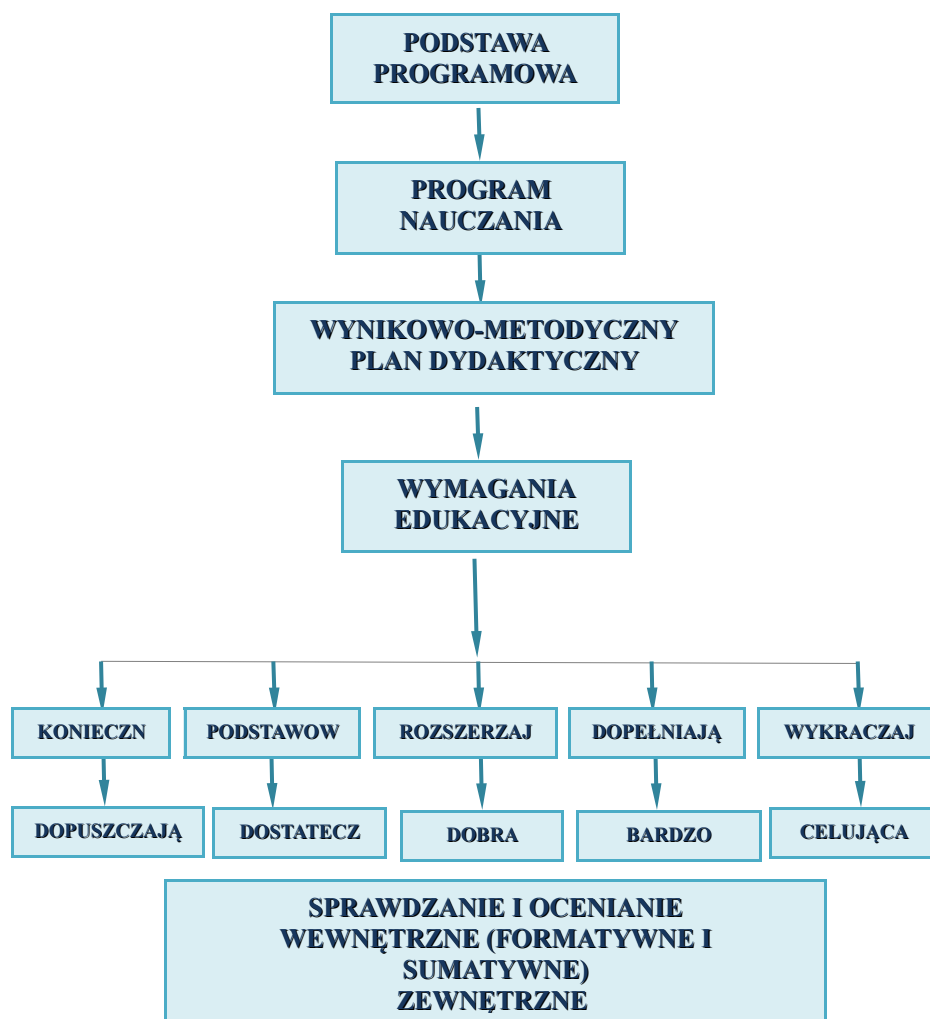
PODSTAWA PROGRAMOWA

PROGRAM NAUCZANIA

WYNIKOWO-METODYCZNY PLAN DYDAKTYCZNY

WYMAGANIA EDUKACYJNE

KONIECZN

PODSTAWOW

ROZSZERZAJ

DOPEŁNIAJĄ

WYKRACZAJ

DOPUSZCZAJĄ

DOSTATECZ

DOBRA

BARDZO

CELUJĄCA

SPRAWDZANIE I OCENIANIE WEWNĘTRZNE (FORMATYWNE I SUMATYWNE) ZEWNĘTRZNE